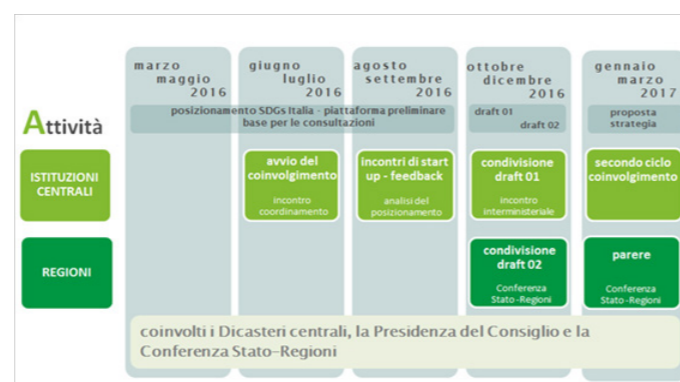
Attività

ISTITUZIONI CENTRALI

REGIONI

marzo maggio 2016

giugno luglio 2016

agosto settembre 2016

ottobre dicembre 2016

gennaio marzo 2017

posizionamento SDGs Italia - piattaforma preliminare base per le consultazioni

draft 01

draft 02

proposta strategia

avvio del coinvolgimento

incontro coordinamento

incontri di start up - feedback

analisi del posizionamento

condivisione draft 01

incontro interministeriale

secondo ciclo coinvolgimento

condivisione draft 02

Conferenza Stato-Regioni

parere

Conferenza Stato-Regioni

coinvolti i Dicasteri centrali, la Presidenza del Consiglio e la Conferenza Stato-Regioni